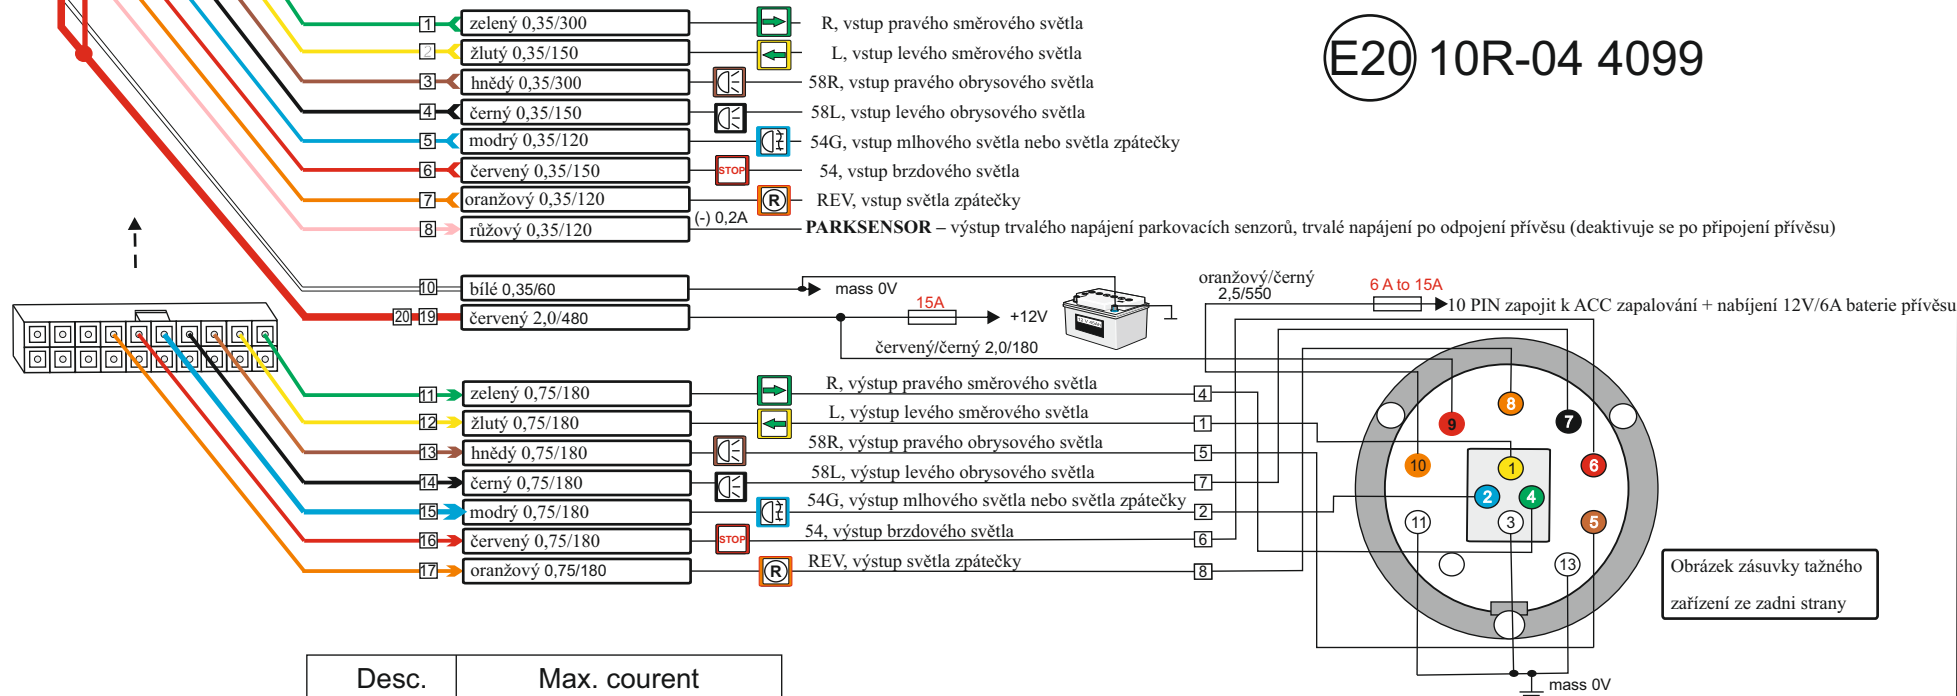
1 zelený 0,35/300 R, vstup pravého směrového světla
2 žlutý 0,35/150 L, vstup levého směrového světla
3 hnědý 0,35/300 58R, vstup pravého obrysového světla
4 černý 0,35/150 58L, vstup levého obrysového světla
5 modrý 0,35/120 54G, vstup mlhového světla nebo světla zpátečky
6 červený 0,35/150 STOP 54, vstup brzdového světla
7 oranžový 0,35/120 R REV, vstup světla zpátečky
8 růžový 0,35/120 (-) 0,2A PARKSENSOR – výstup trvalého napájení parkovacích senzorů, trvalé napájení po odpojení přívěsu (deaktivuje se po připojení přívěsu)

E20 10R-04 4099

10 bílé 0,35/60 mass 0V
20 19 červený 2,0/480 15A +12V
červený/černý 2,0/180
oranžový/černý 2,5/550
6 A to 15A
10 PIN zapojit k ACC zapalování + nabíjení 12V/6A baterie přívěsu

11 zelený 0,75/180 R, výstup pravého směrového světla 4
12 žlutý 0,75/180 L, výstup levého směrového světla 1
13 hnědý 0,75/180 58R, výstup pravého obrysového světla 5
14 černý 0,75/180 58L, výstup levého obrysového světla 7
15 modrý 0,75/180 54G, výstup mlhového světla nebo světla zpátečky 2
16 červený 0,75/180 STOP 54, výstup brzdového světla 6
17 oranžový 0,75/180 R REV, výstup světla zpátečky 8

9 8 7 10 1 6 2 4 11 3 5 13

Obrázek zásuvky tažného zařízení ze zadni strany

mass 0V

| Desc. | Max. courent |
|---|---|